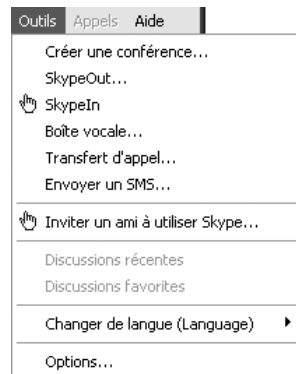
Outils Appels Aide

Créer une conférence...
SkypeOut...
SkypeIn
Boîte vocale...
Transfert d'appel...
Envoyer un SMS...

Inviter un ami à utiliser Skype...

Discussions récentes
Discussions favorites

Changer de langue (Language)

Options...